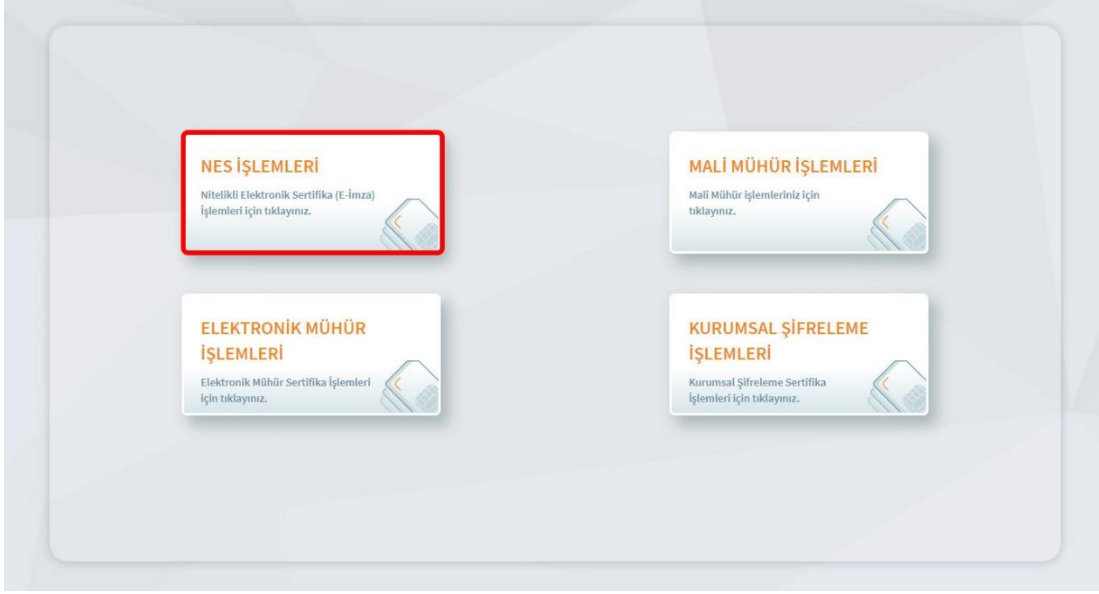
NES İŞLEMLERİ

Nitelikli Elektronik Sertifika (E-İmza) İşlemleri için tıklayınız.

MALİ MÜHÜR İŞLEMLERİ

Mali Mühür işlemleriniz için tıklayınız.

ELEKTRONİK MÜHÜR İŞLEMLERİ

Elektronik Mühür Sertifika İşlemleri için tıklayınız.

KURUMSAL ŞİFRELEME İŞLEMLERİ

Kurumsal Şifreleme Sertifika İşlemleri için tıklayınız.